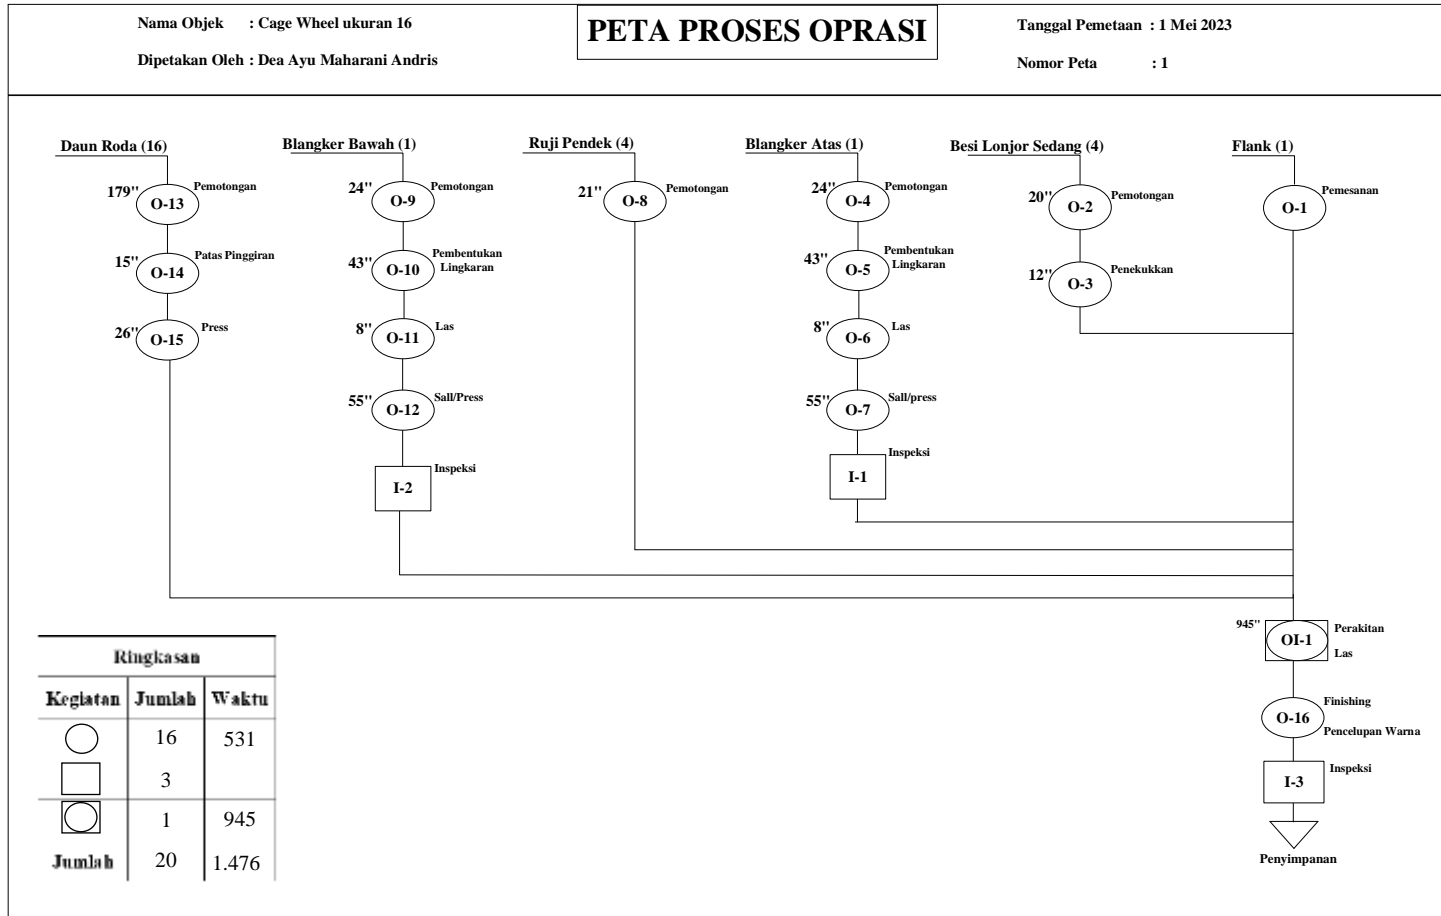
Nama Objek : Cage Wheel ukuran 16

Dipetakan Oleh : Dea Ayu Maharani Andris

PETA PROSES OPRASI

Tanggal Pemetaan : 1 Mei 2023

Nomor Peta : 1

Daun Roda (16)

179'' O-13 Pemotongan

15'' O-14 Patas Pinggiran

26'' O-15 Press

Blangker Bawah (1)

24'' O-9 Pemotongan

43'' O-10 Pembentukan Lingkaran

8'' O-11 Las

55'' O-12 Sall/Press

I-2 Inspeksi

Ruji Pendek (4)

21'' O-8 Pemotongan

Blangker Atas (1)

24'' O-4 Pemotongan

43'' O-5 Pembentukan Lingkaran

8'' O-6 Las

55'' O-7 Sall/press

I-1 Inspeksi

Besi Lonjor Sedang (4)

20'' O-2 Pemotongan

12'' O-3 Penekukkan

Flank (1)

O-1 Pemesanan

945'' OI-1 Perakitan Las

O-16 Finishing Pencelupan Warna

I-3 Inspeksi

Penyimpanan

| Ringkasan | | |
|---|---|---|
| Kegiatan | Jumlah | Waktu |
| | 16 | 531 |
| | 3 | |
| | 1 | 945 |
| Jumlah | 20 | 1.476 |